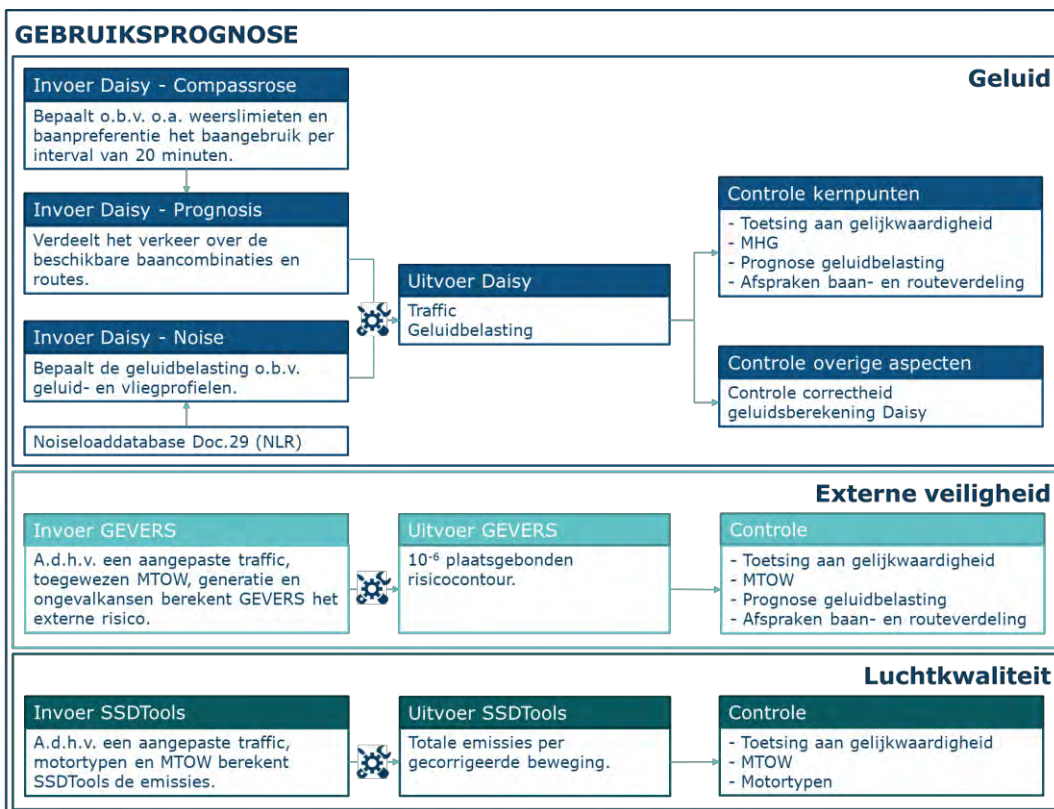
GEBRUIKSPROGNOSE

Geluid

Invoer Daisy - Compassrose
Bepaalt o.b.v. o.a. weerslimieten en baanpreferentie het baangebruik per interval van 20 minuten.

Invoer Daisy - Prognosis
Verdeelt het verkeer over de beschikbare baancombinaties en routes.

Invoer Daisy - Noise
Bepaalt de geluidbelasting o.b.v. geluid- en vliegprofielen.

Noiseloaddatabase Doc.29 (NLR)

Uitvoer Daisy
Traffic
Geluidbelasting

Controle kernpunten
- Toetsing aan gelijkwaardigheid
- MHG
- Prognose geluidbelasting
- Afspraken baan- en routeverdeling

Controle overige aspecten
Controle correctheid geluidsberekening Daisy

Externe veiligheid

Invoer GEVERS
A.d.h.v. een aangepaste traffic, toegewezen MTOW, generatie en ongevalkansen berekent GEVERS het externe risico.

Uitvoer GEVERS
$10^{-6}$ plaatsgebonden risicocontour.

Controle
- Toetsing aan gelijkwaardigheid
- MTOW
- Prognose geluidbelasting
- Afspraken baan- en routeverdeling

Luchtkwaliteit

Invoer SSDTools
A.d.h.v. een aangepaste traffic, motortypen en MTOW berekent SSDTools de emissies.

Uitvoer SSDTools
Totale emissies per gecorrigeerde beweging.

Controle
- Toetsing aan gelijkwaardigheid
- MTOW
- Motortypen